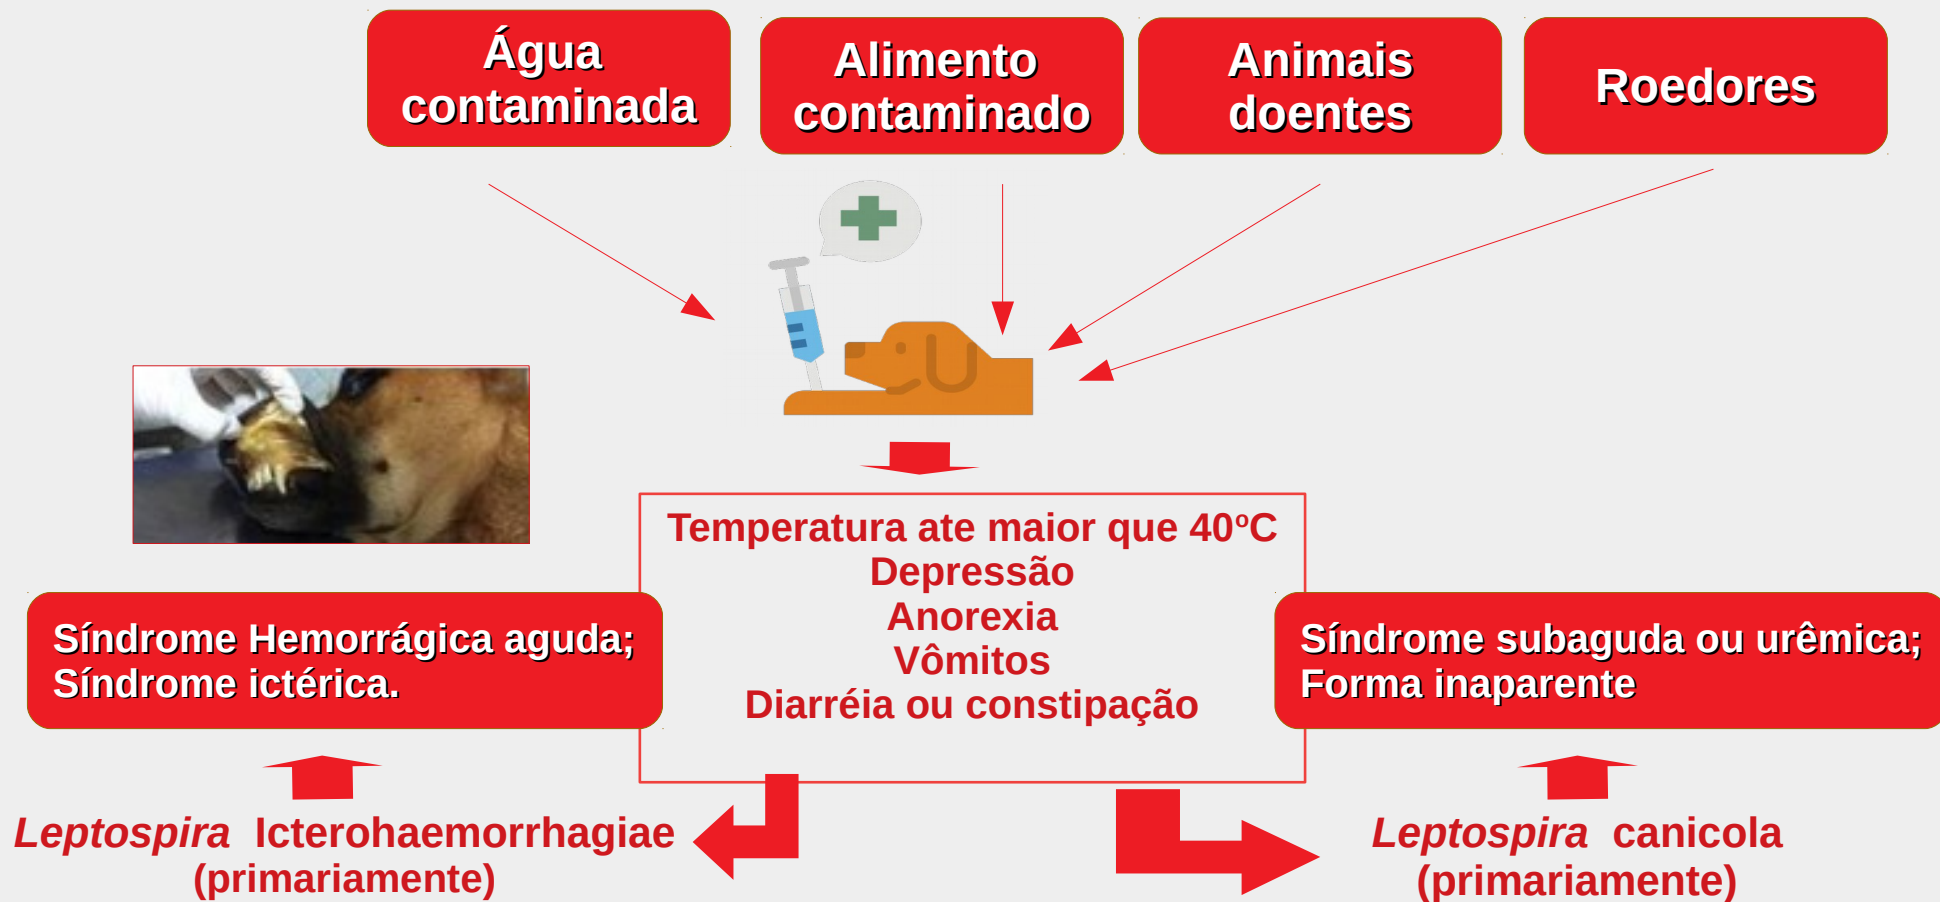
Água contaminada

Alimento contaminado

Animais doentes

Roedores

Temperatura ate maior que 40ºC
Depressão
Anorexia
Vômitos
Diarréia ou constipação

Síndrome Hemorrágica aguda; Síndrome ictérica.

Síndrome subaguda ou urêmica; Forma inaparente

*Leptospira* Icterohaemorrhagiae (primariamente)

*Leptospira* canicola (primariamente)